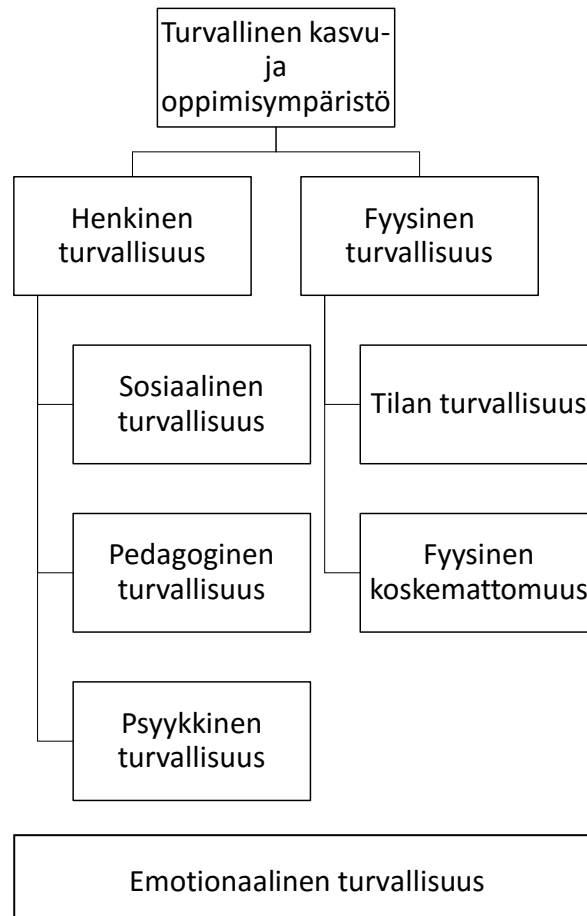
Turvallinen kasvu- ja oppimisympäristö

Henkinen turvallisuus

Fyysinen turvallisuus

Sosiaalinen turvallisuus

Pedagoginen turvallisuus

Psyykkinen turvallisuus

Tilan turvallisuus

Fyysinen koskemattomuus

Emotionaalinen turvallisuus